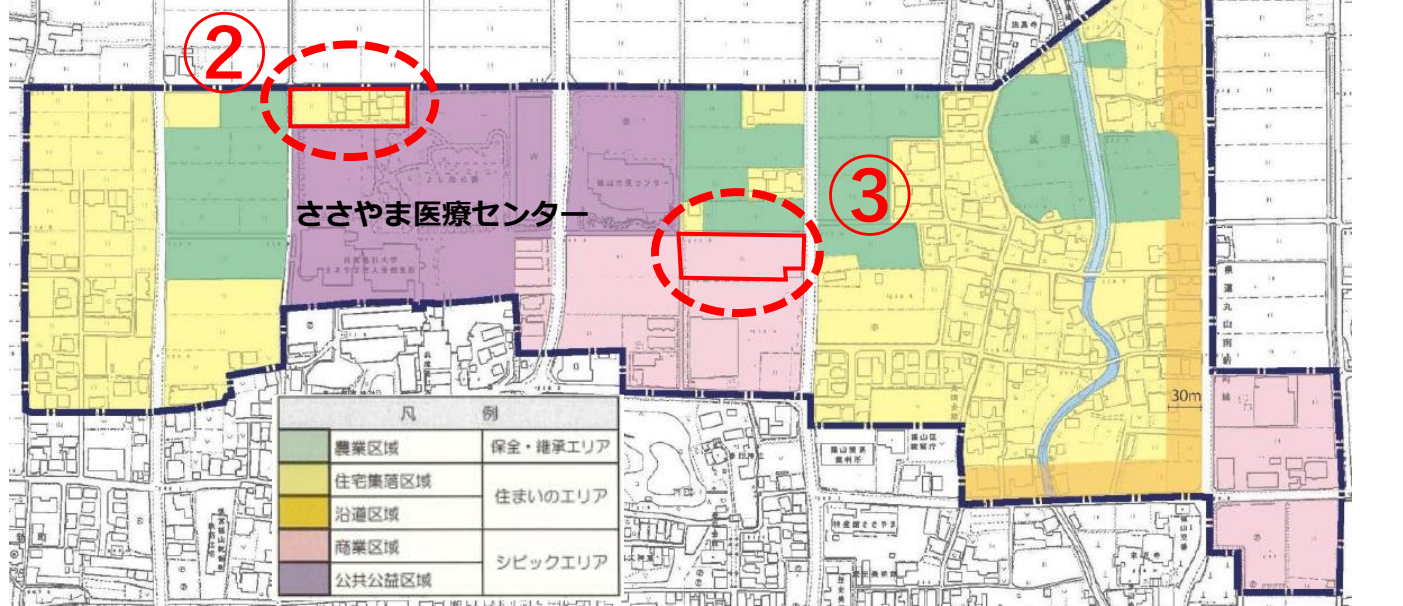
②

③

ささやま医療センター

30m

県道丸山岡線

| 凡 | 例 |
|---|---|
| 農業区域 | 保全・排革エリア |
| 住宅集落区域 | 住まいのエリア |
| 沿道区域 | 住まいのエリア |
| 商業区域 | シビックエリア |
| 公共公益区域 | シビックエリア |